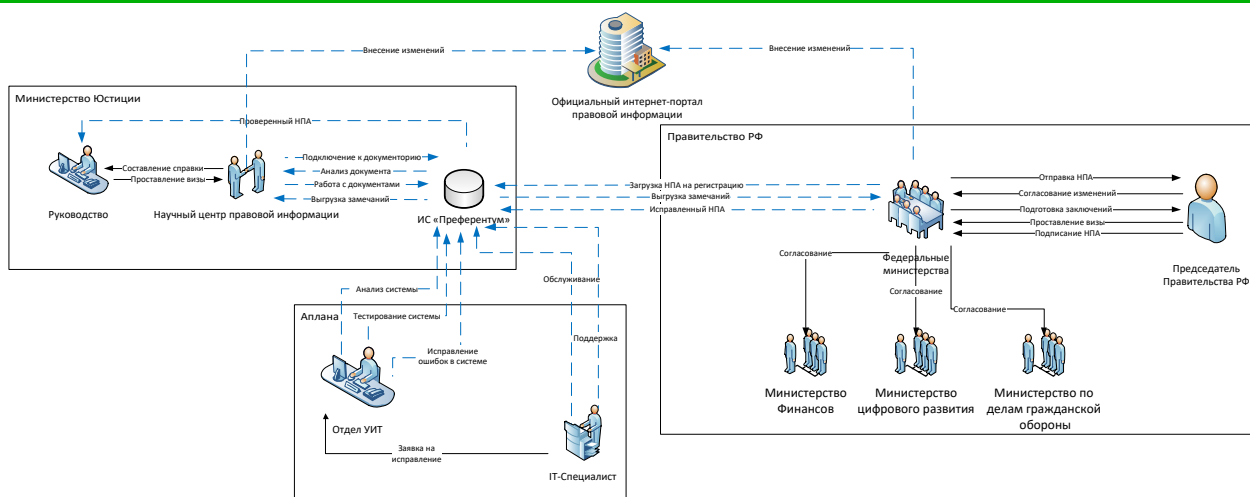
Внесение изменений

Внесение изменений

Официальный интернет-портал правовой информации

Министерство Юстиции

Проверенный НПА

Составление справки

Проставление визы

Подключение к документорию

Анализ документа

Работа с документами

Выгрузка замечаний

Руководство

Научный центр правовой информации

ИС «Преферентум»

Правительство РФ

Загрузка НПА на регистрацию

Выгрузка замечаний

Исправленный НПА

Отправка НПА

Согласование изменений

Подготовка заключений

Проставление визы

Подписание НПА

Председатель Правительства РФ

Согласование

Федеральные министерства

Согласование

Согласование

Министерство Финансов

Министерство цифрового развития

Министерство по делам гражданской обороны

Аплана

Анализ системы

Тестирование системы

Обслуживание

Поддержка

Исправление ошибок в системе

Отдел УИТ

Заявка на исправление

IT-Специалист